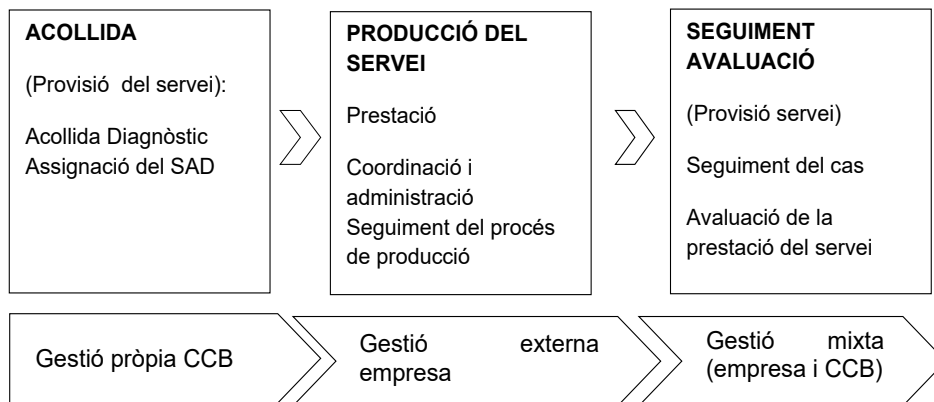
ACOLLIDA

(Provisió del servei):

Acollida Diagnòstic Assignació del SAD

PRODUCCIÓ DEL SERVEI

Prestació

Coordinació i administració
Seguiment del procés de producció

SEGUIMENT AVALUACIÓ

(Provisió servei)

Seguiment del cas

Avaluació de la prestació del servei

Gestió pròpia CCB

Gestió externa empresa

Gestió mixta (empresa i CCB)